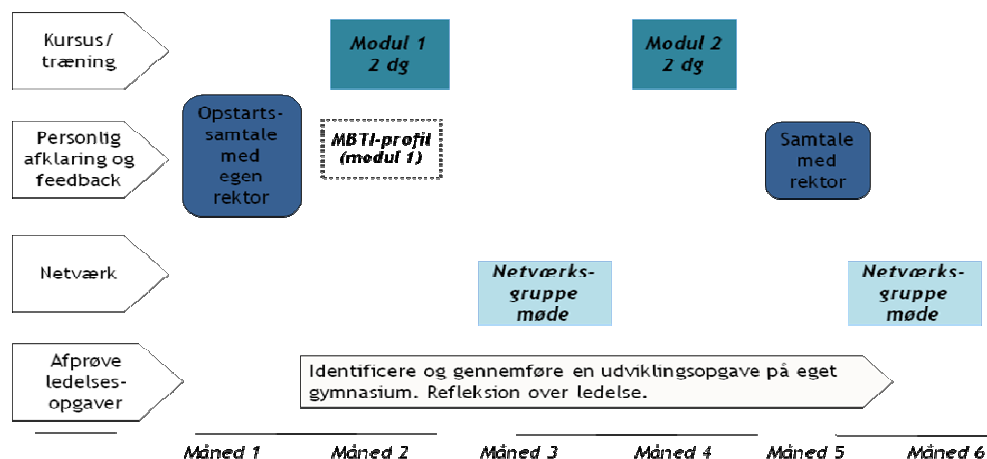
Kursus/ træning

Modul 1 2 dg

Modul 2 2 dg

Personlig afklaring og feedback

Opstarts-samtale med egen rektor

MBTI-profil (modul 1)

Samtale med rektor

Netværk

Netværks-gruppe møde

Netværks-gruppe møde

Afprøve ledelses-opgaver

Identificere og gennemføre en udviklingsopgave på eget gymnasium. Refleksion over ledelse.

Måned 1

Måned 2

Måned 3

Måned 4

Måned 5

Måned 6